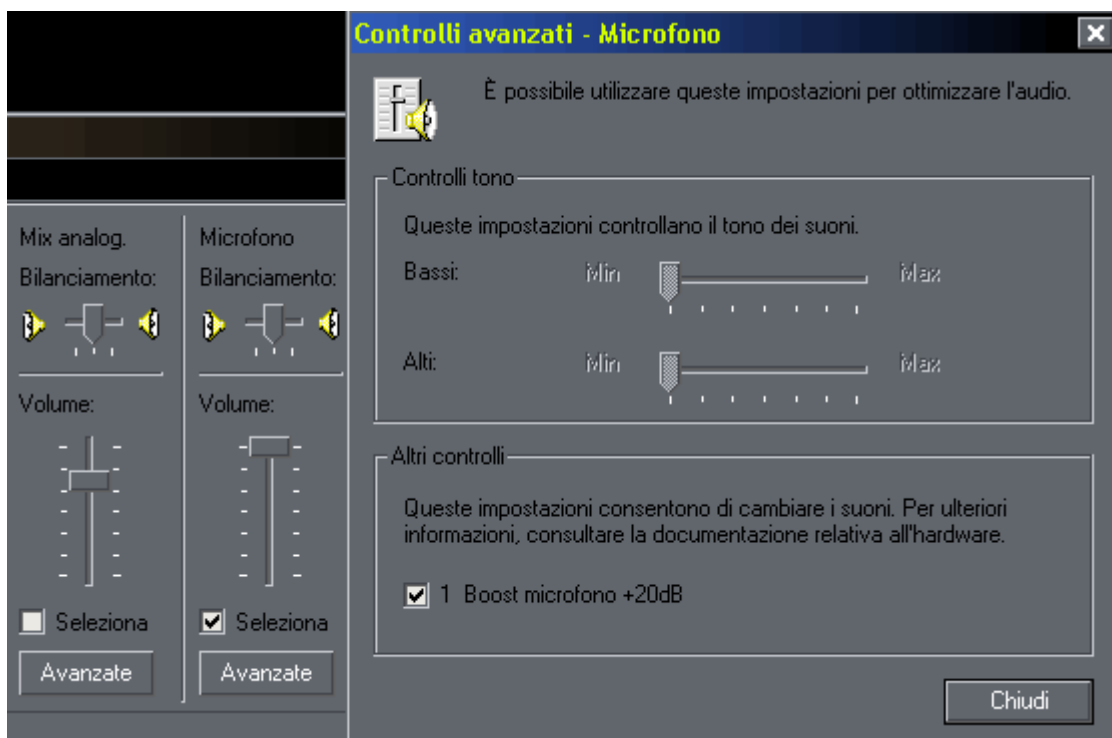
Mix analog.
Bilanciamento:
Volume:
Seleziona
Avanzate

Microfono
Bilanciamento:
Volume:
Seleziona
Avanzate

Controlli avanzati - Microfono

È possibile utilizzare queste impostazioni per ottimizzare l'audio.

Controlli tono

Queste impostazioni controllano il tono dei suoni.

Bassi: Min Max

Alti: Min Max

Altri controlli

Queste impostazioni consentono di cambiare i suoni. Per ulteriori informazioni, consultare la documentazione relativa all'hardware.

1 Boost microfono +20dB

Chiudi